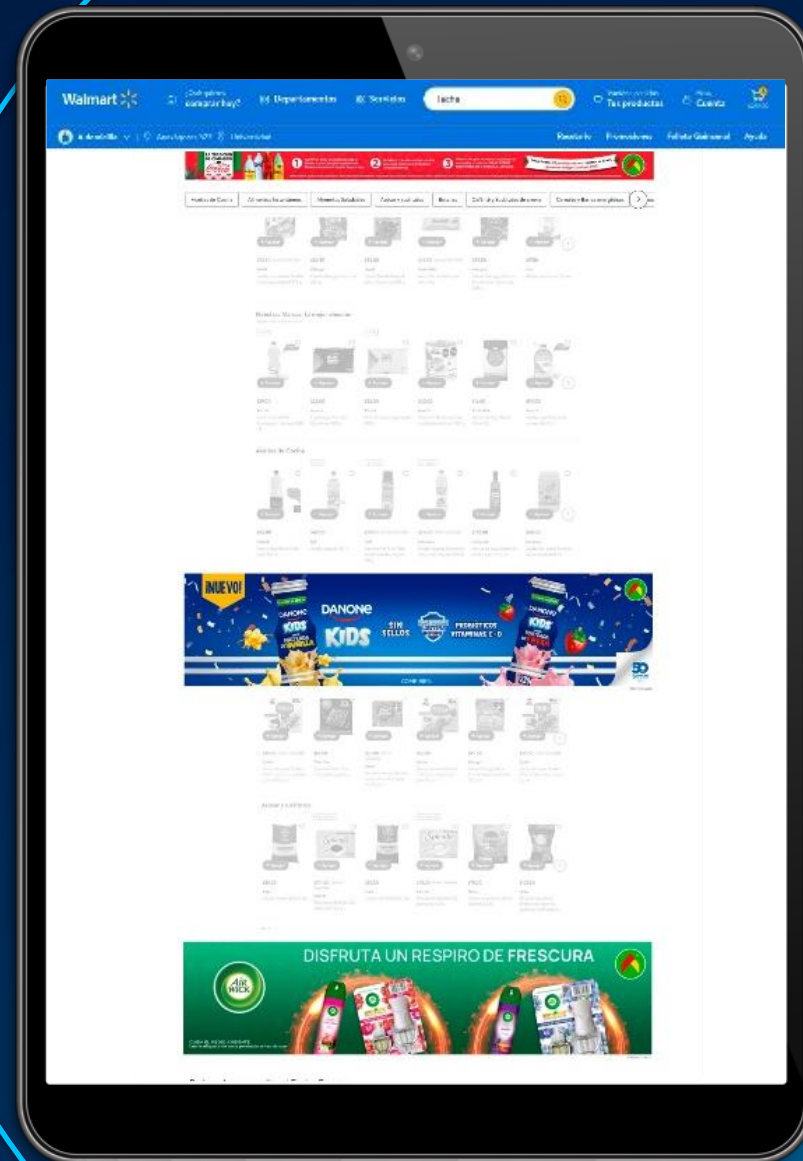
Walmart

¿Qué quieres comprar hoy?

Departamentos

Servicios

leche

Tus productos

Cuenta

Reorder

Promociones

Ayuda

Aceites de Cocina

¡NUEVO!

DANONE

KIDS

SIN SELLOS

PROBIÓTICOS VITAMINAS C · D

DISFRUTA UN RESPIRO DE FRESCURA

AIR WICK